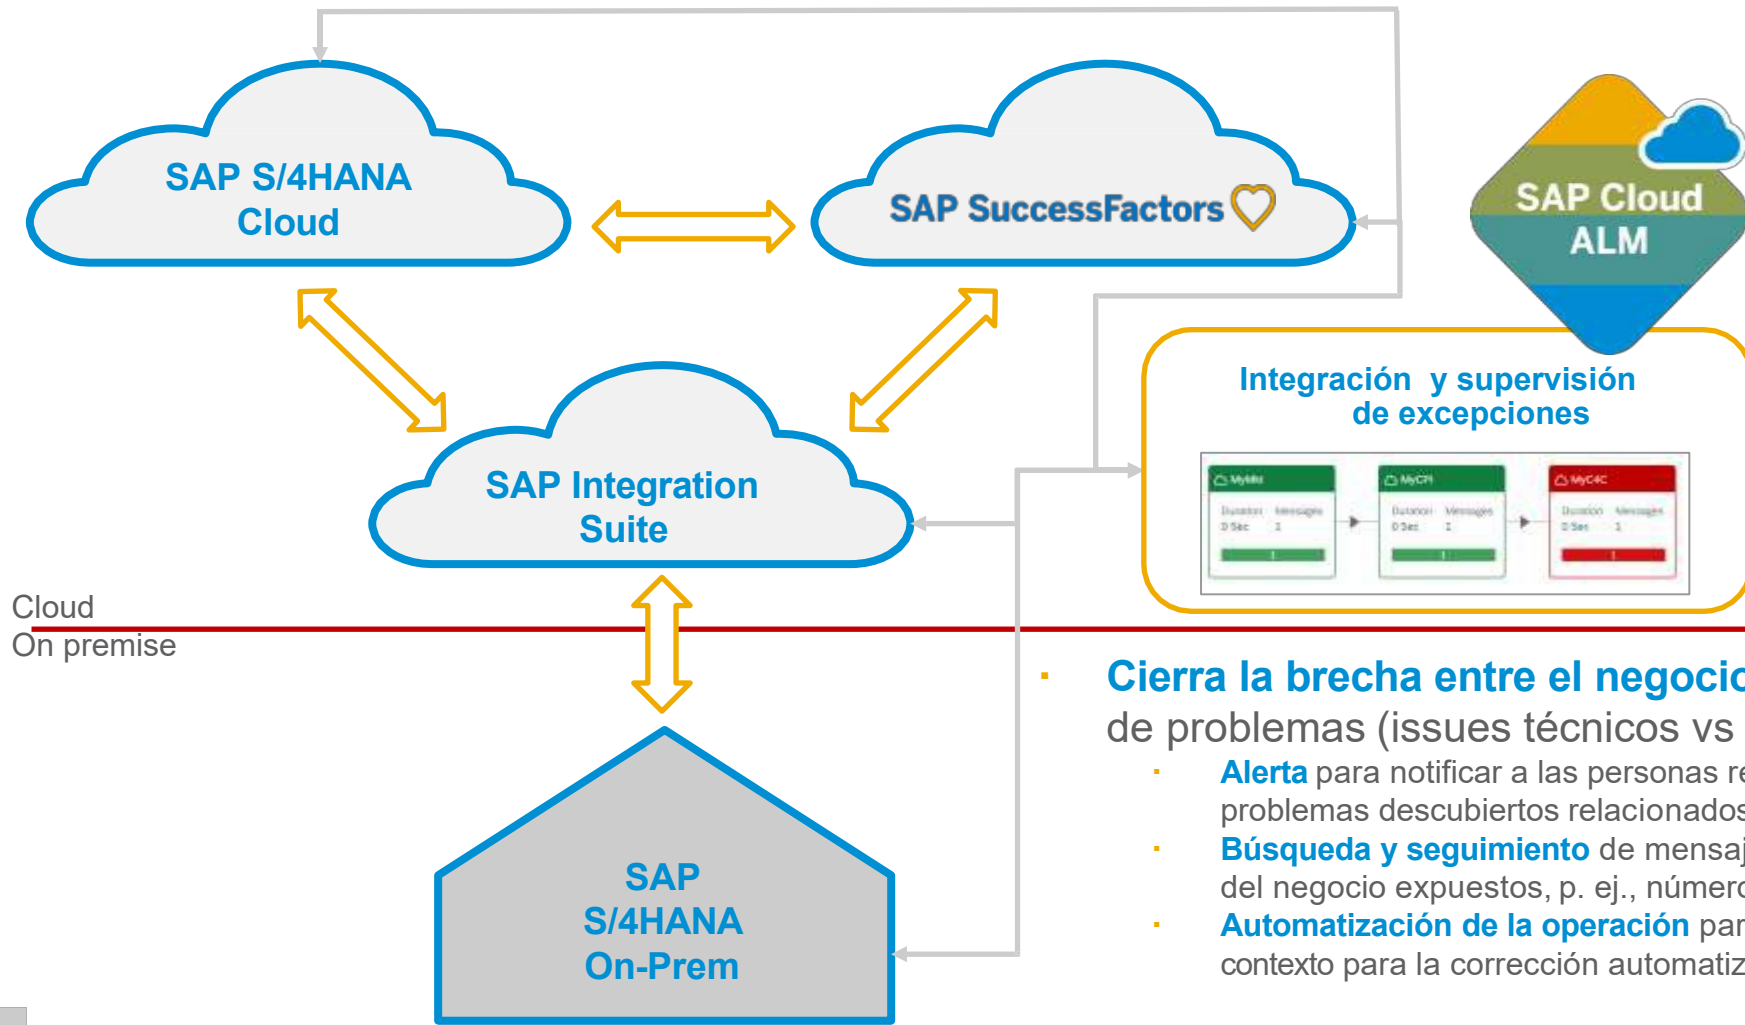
SAP S/4HANA Cloud

SAP SuccessFactors

SAP Cloud ALM

Integración y supervisión de excepciones

MyMM

Duration Messages
0 Sec 1

MyCPI

Duration Messages
0 Sec 1

MyC4C

Duration Messages
0 Sec 1

SAP Integration Suite

Cloud
On premise

SAP S/4HANA On-Prem

Cierra la brecha entre el negocio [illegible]
de problemas (issues técnicos vs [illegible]

Alerta para notificar a las personas re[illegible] problemas descubiertos relacionados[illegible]

Búsqueda y seguimiento de mensaj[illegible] del negocio expuestos, p. ej., número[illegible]

Automatización de la operación par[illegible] contexto para la corrección automatiz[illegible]